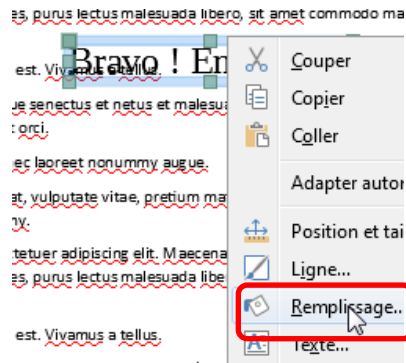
s, purus lectus malesuada libero, sit amet commodo ma

Bravo ! En

est. Viv

ue senectus et netus et malesua
: orci.

ec laoreet nonummy augue.

at, vulputate vitae, pretium ma
y.

tetuer adipiscing elit. Maecena
s, purus lectus malesuada libe

est. Vivamus a tellus.

Couper

Copier

Coller

Adapter autor

Position et tai

Ligne...

Remplissage...

Texte...